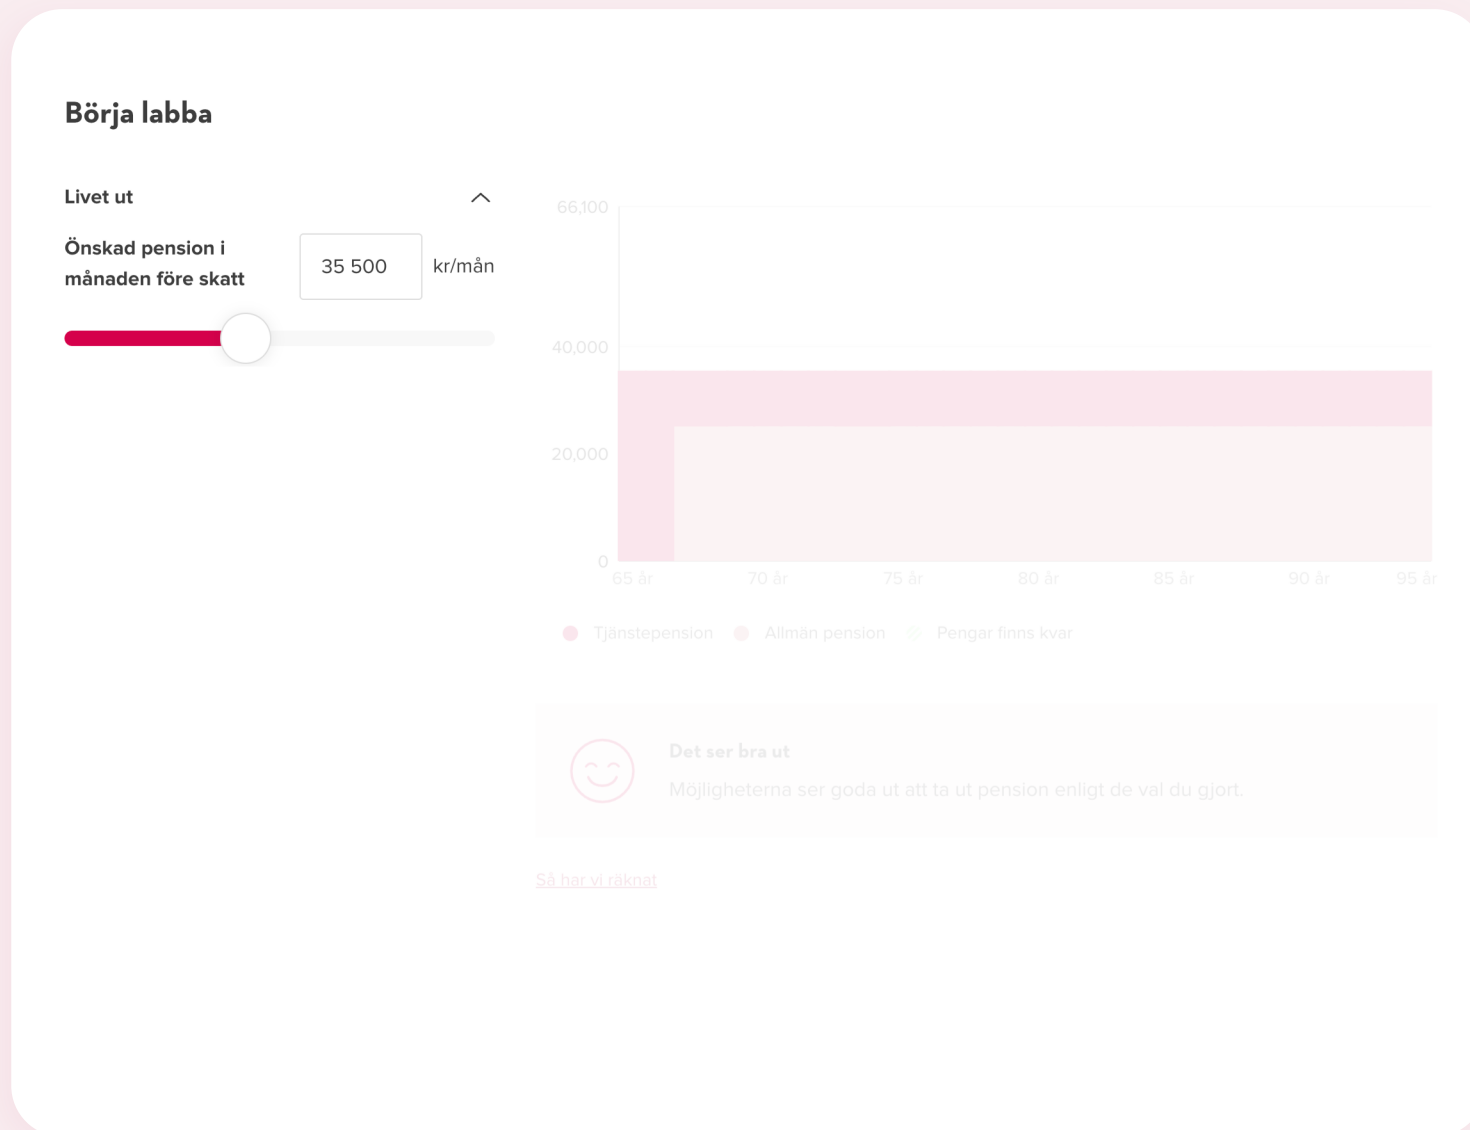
Börja labba

Livet ut

Önskad pension i månaden före skatt

35 500

kr/mån

66,100

40,000

20,000

0

65 år

70 år

75 år

80 år

85 år

90 år

95 år

Tjänstepension

Allmän pension

Pengar finns kvar

Det ser bra ut

Möjligheterna ser goda ut att ta ut pension enligt de val du gjort.

Så har vi räknat